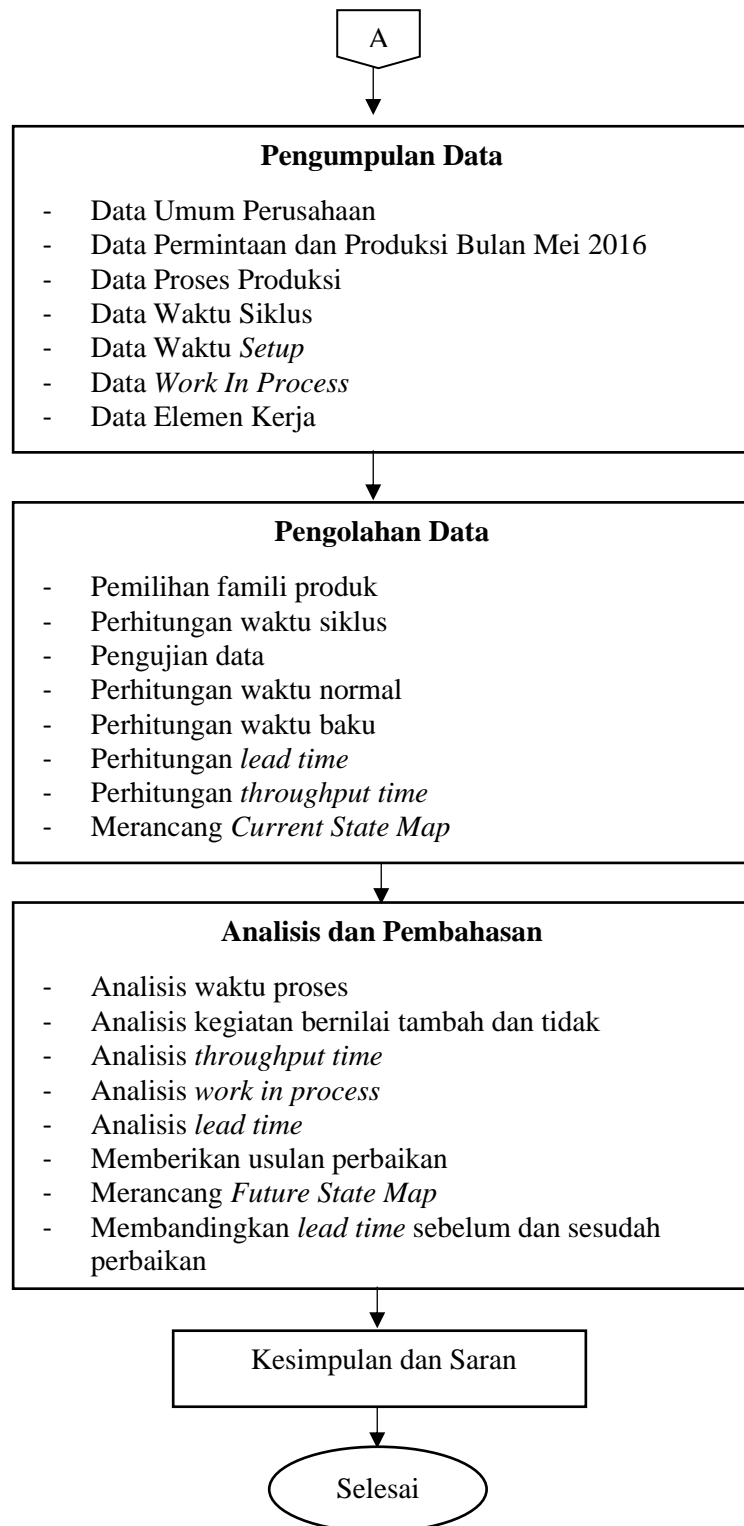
A

**Pengumpulan Data**

- Data Umum Perusahaan
- Data Permintaan dan Produksi Bulan Mei 2016
- Data Proses Produksi
- Data Waktu Siklus
- Data Waktu *Setup*
- Data *Work In Process*
- Data Elemen Kerja

**Pengolahan Data**

- Pemilihan famili produk
- Perhitungan waktu siklus
- Pengujian data
- Perhitungan waktu normal
- Perhitungan waktu baku
- Perhitungan *lead time*
- Perhitungan *throughput time*
- Merancang *Current State Map*

**Analisis dan Pembahasan**

- Analisis waktu proses
- Analisis kegiatan bernilai tambah dan tidak
- Analisis *throughput time*
- Analisis *work in process*
- Analisis *lead time*
- Memberikan usulan perbaikan
- Merancang *Future State Map*
- Membandingkan *lead time* sebelum dan sesudah perbaikan

Kesimpulan dan Saran

Selesai